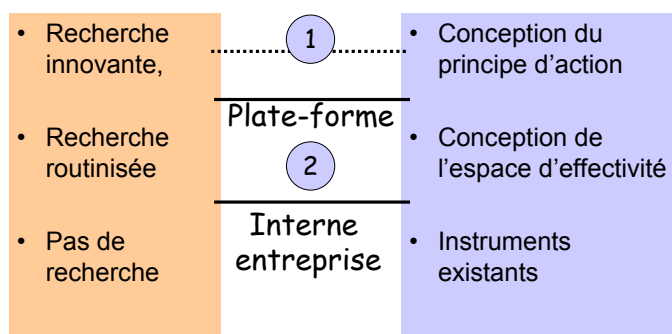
• Recherche innovante,

• Recherche routinisée

• Pas de recherche

1

Plate-forme

2

Interne entreprise

• Conception du principe d'action

• Conception de l'espace d'effectivité

• Instruments existants